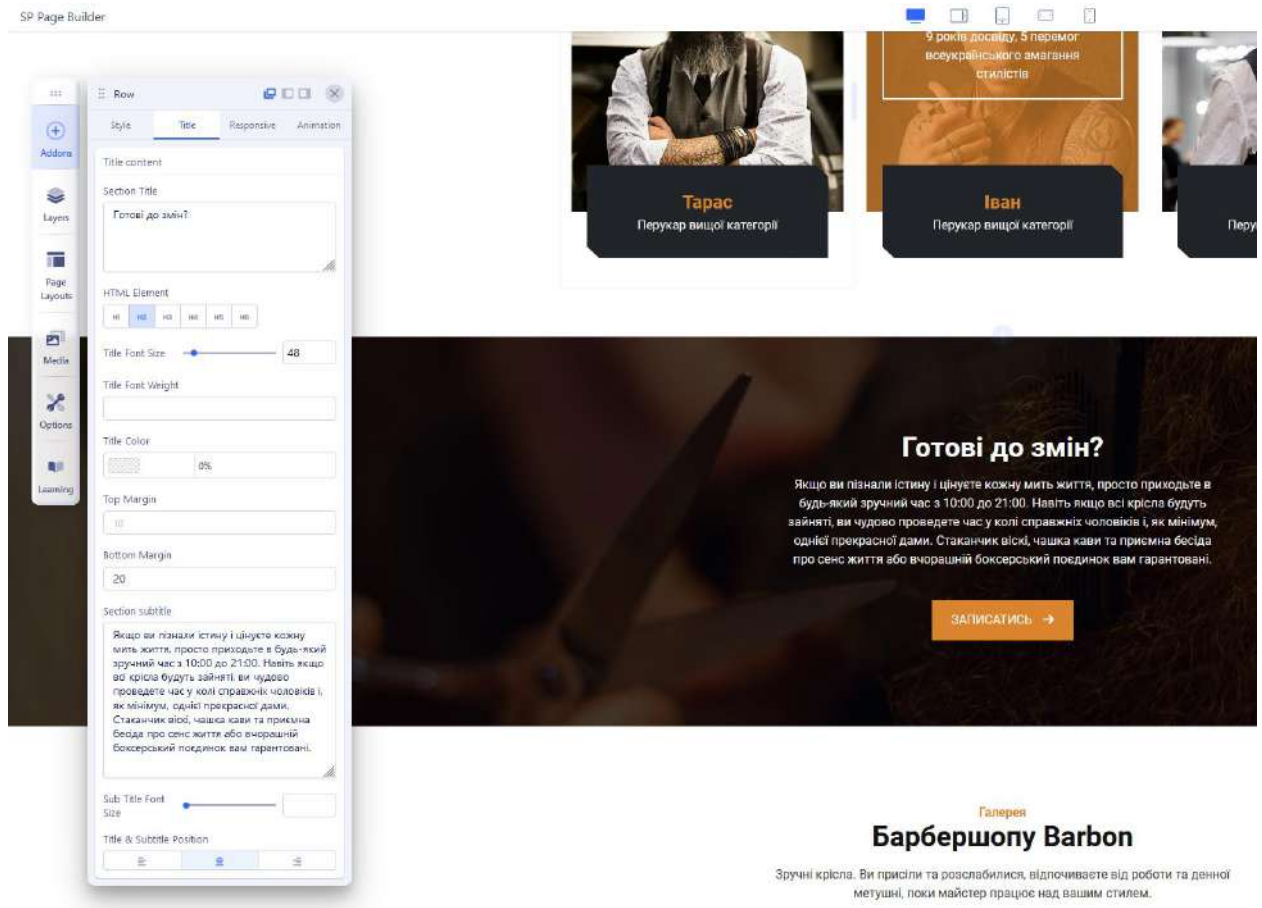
SP Page Builder

Addons

Layers

Page Layouts

Media

Options

Learning

Row

Style | Title | Responsive | Animation

Title content

Section Title

Готові до змін?

HTML Element

H1 H2 H3 H4 H5 H6

Title Font Size 48

Title Font Weight

Title Color

0%

Top Margin

10

Bottom Margin

20

Section subtitle

Якщо ви пізнали істину і цінуєте кожну мить життя, просто приходьте в будь-який зручний час з 10:00 до 21:00. Навіть якщо всі крісла будуть зайняті, ви чудово проведете час у колі справжніх чоловіків і, як мінімум, однієї прекрасної дами. Стаканчик віскі, чашка кави та приємна бесіда про сенс життя або вчорашній боксерський поєдинок вам гарантовані.

Sub Title Font Size

Title & Subtitle Position

9 років досвіду, 5 перемог всеукраїнського змагання стилістів

Тарас
Перукар вищої категорії

Іван
Перукар вищої категорії

Перу

Готові до змін?

Якщо ви пізнали істину і цінуєте кожну мить життя, просто приходьте в будь-який зручний час з 10:00 до 21:00. Навіть якщо всі крісла будуть зайняті, ви чудово проведете час у колі справжніх чоловіків і, як мінімум, однієї прекрасної дами. Стаканчик віскі, чашка кави та приємна бесіда про сенс життя або вчорашній боксерський поєдинок вам гарантовані.

ЗАПИСАТИСЬ →

Галерея

Барбершопу Barbon

Зручні крісла. Ви присіли та розслабилися, відпочиваєте від роботи та денної метушні, поки майстер працює над вашим стилем.